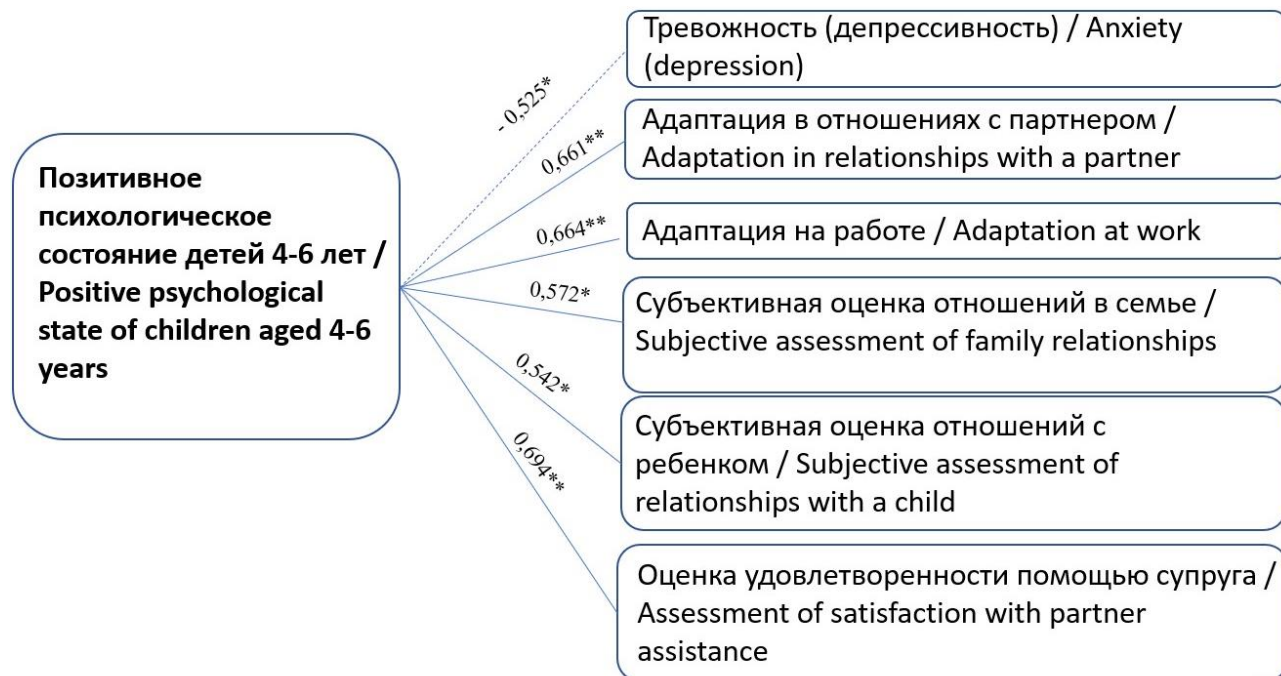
Позитивное психологическое состояние детей 4-6 лет / Positive psychological state of children aged 4-6 years

- 0,525*

Тревожность (депрессивность) / Anxiety (depression)

0,661**

Адаптация в отношениях с партнером / Adaptation in relationships with a partner

0,664**

Адаптация на работе / Adaptation at work

0,572*

Субъективная оценка отношений в семье / Subjective assessment of family relationships

0,542*

Субъективная оценка отношений с ребенком / Subjective assessment of relationships with a child

0,694**

Оценка удовлетворенности помощью супруга / Assessment of satisfaction with partner assistance